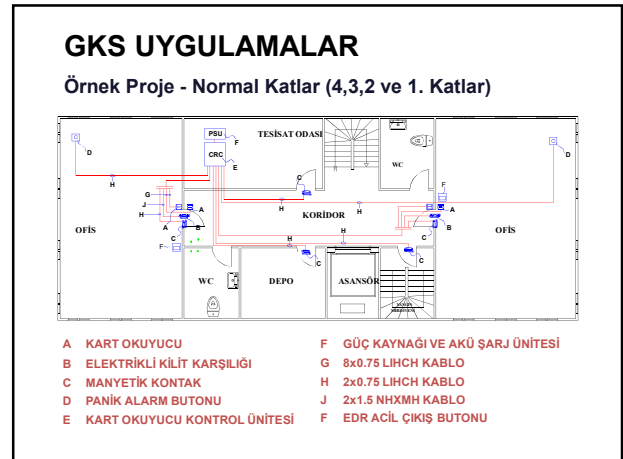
GKS UYGULAMALAR

Örnek Proje - Normal Katlar (4,3,2 ve 1. Katlar)

PSU
CRC
TESİSAT ODASI
F
E
D
D
H
WC
C
F
G
J
H
A
A
E
B
KORİDOR
H
H
OFİS
OFİS
C
C
B
F
H
H
C
C
WC
DEPO
ASANSÖR

A KART OKUYUCU
B ELEKTRİKLİ KİLİT KARŞILIĞI
C MANYETİK KONTAK
D PANİK ALARM BUTONU
E KART OKUYUCU KONTROL ÜNİTESİ

F GÜÇ KAYNAĞI VE AKÜ ŞARJ ÜNİTESİ
G 8x0.75 LIHCH KABLO
H 2x0.75 LIHCH KABLO
J 2x1.5 NHXMH KABLO
F EDR ACİL ÇIKIŞ BUTONU